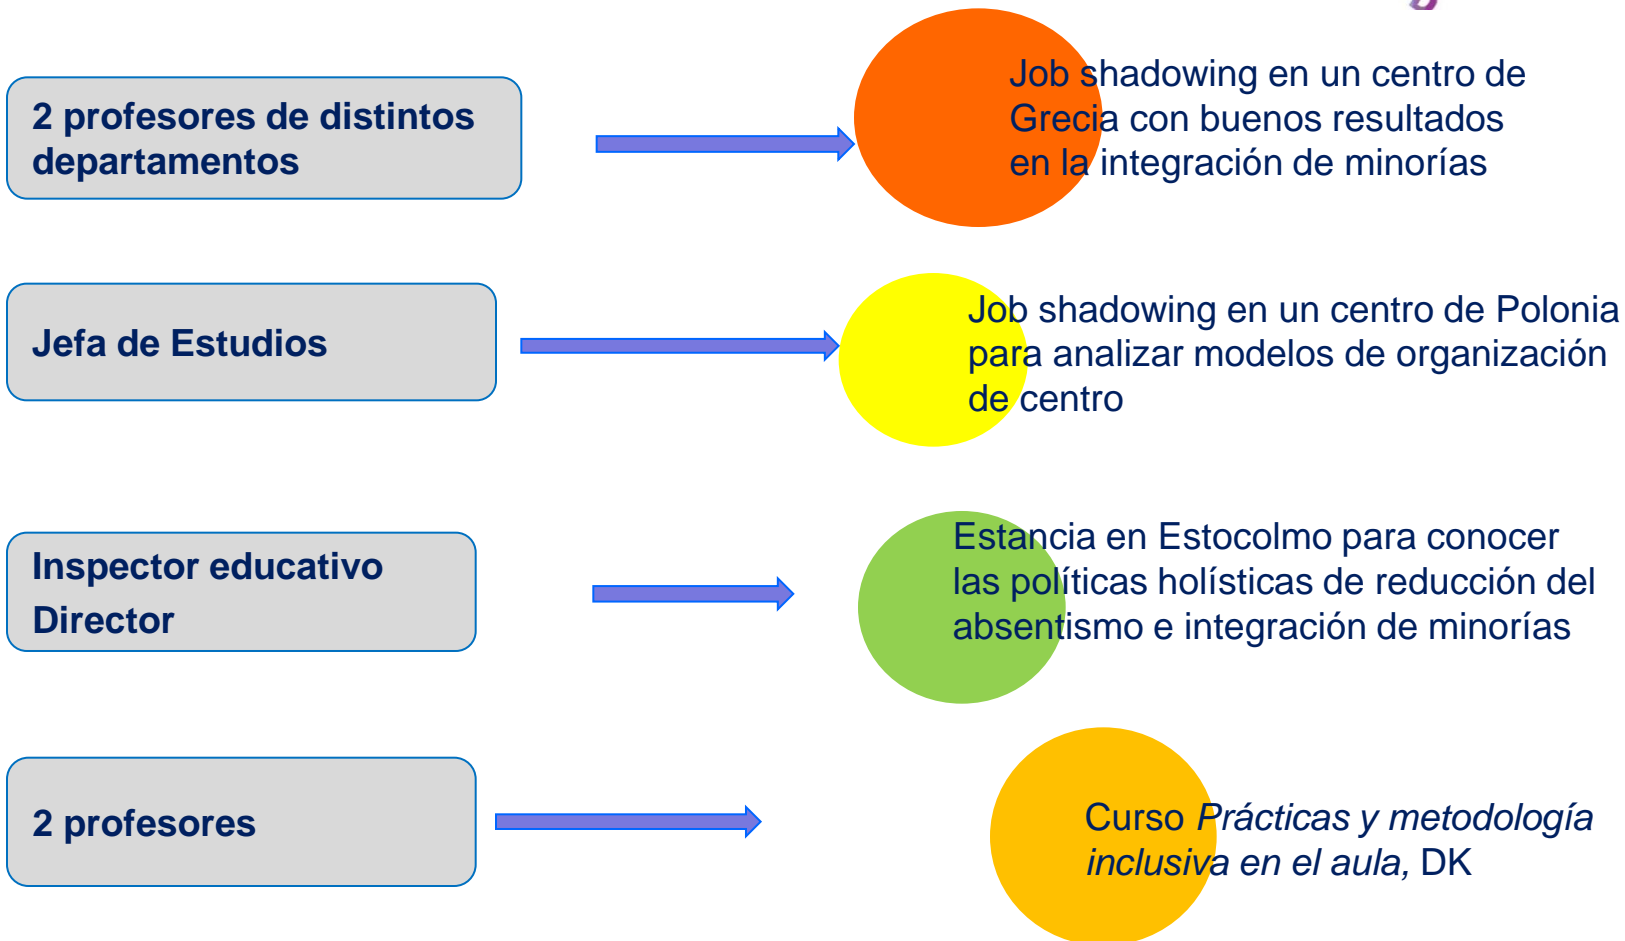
2 profesores de distintos departamentos

Job shadowing en un centro de Grecia con buenos resultados en la integración de minorías

Jefa de Estudios

Job shadowing en un centro de Polonia para analizar modelos de organización de centro

Inspector educativo
Director

Estancia en Estocolmo para conocer las políticas holísticas de reducción del absentismo e integración de minorías

2 profesores

Curso *Prácticas y metodología inclusiva en el aula,* DK